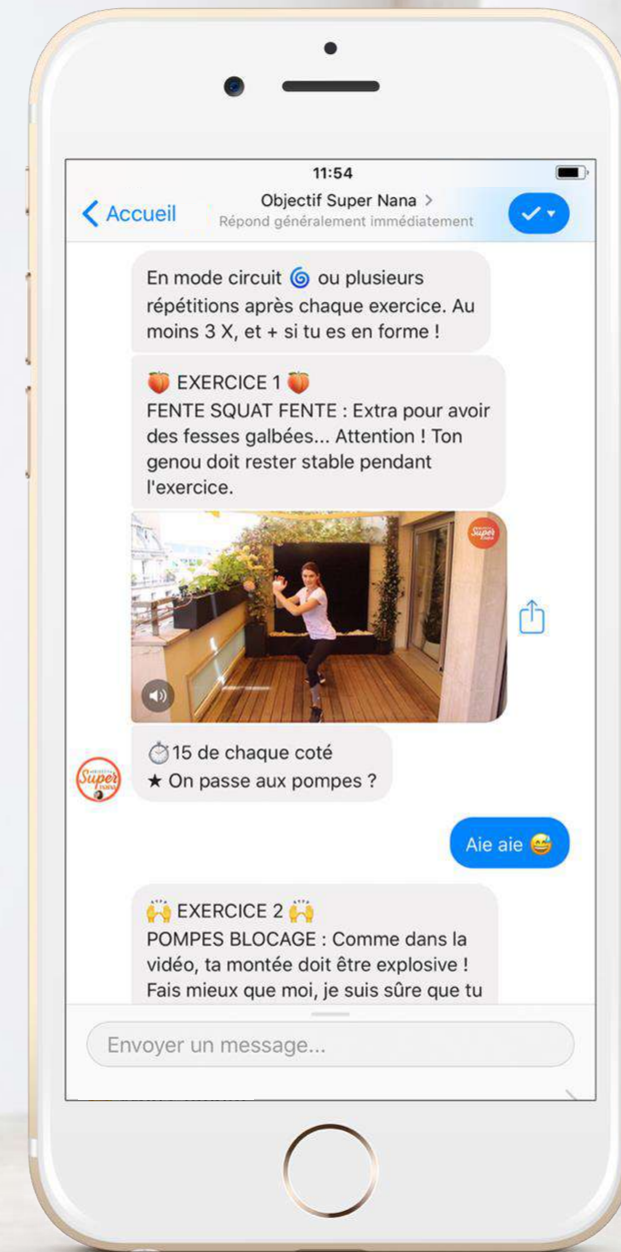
11:54

Accueil

Objectif Super Nana >
Répond généralement immédiatement

En mode circuit 🌀 ou plusieurs répétitions après chaque exercice. Au moins 3 X, et + si tu es en forme !

🍑 EXERCICE 1 🍑
FENTE SQUAT FENTE : Extra pour avoir des fesses galbées... Attention ! Ton genou doit rester stable pendant l'exercice.

Super

⏱15 de chaque coté
★ On passe aux pompes ?

Aie aie 😅

🙌 EXERCICE 2 🙌
POMPES BLOCAGE : Comme dans la vidéo, ta montée doit être explosive ! Fais mieux que moi, je suis sûre que tu

Envoyer un message...